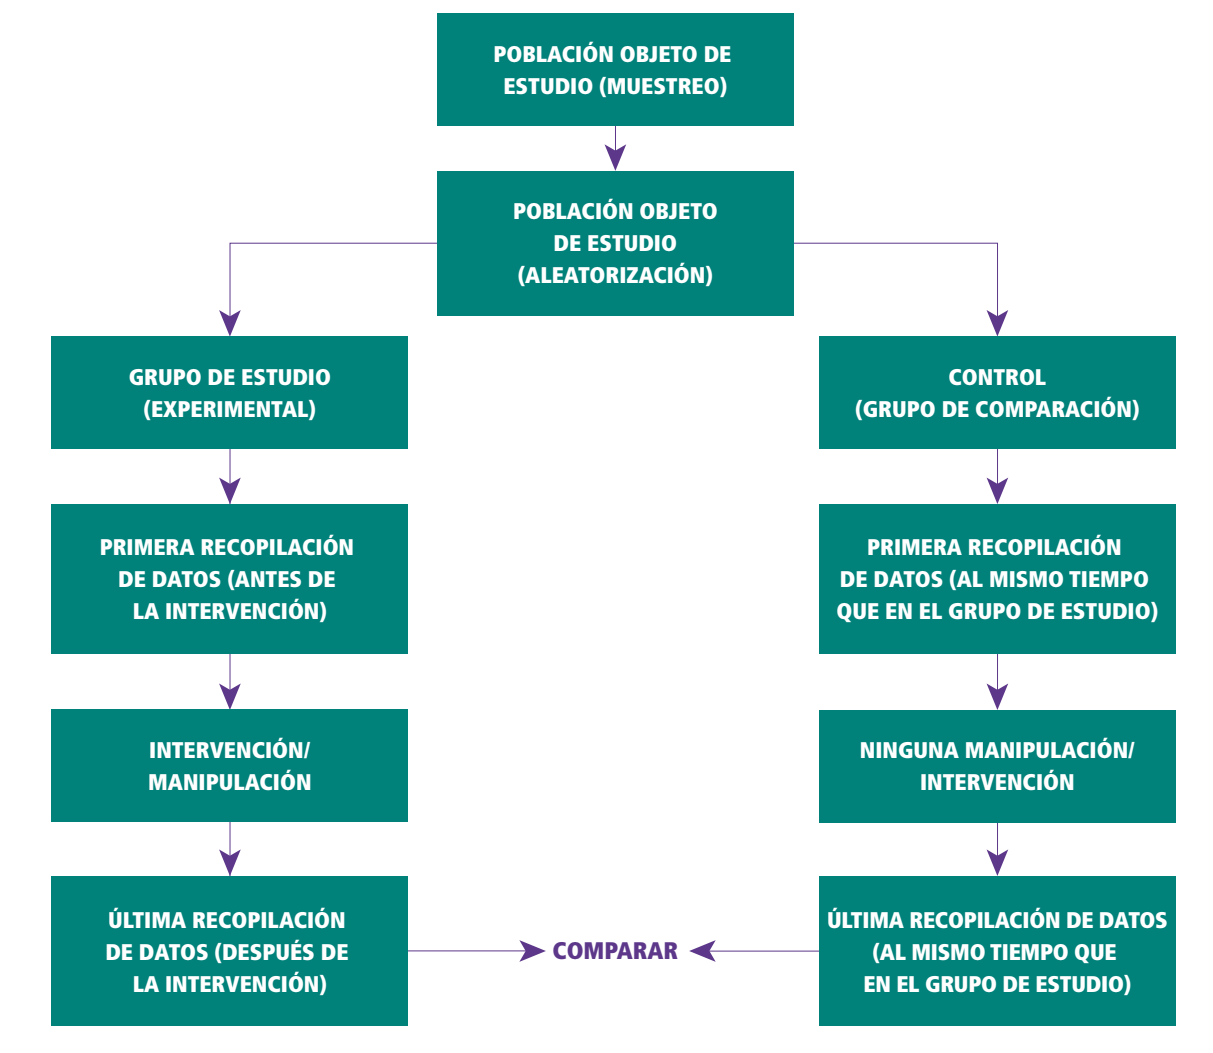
POBLACIÓN OBJETO DE ESTUDIO (MUESTREO)

POBLACIÓN OBJETO DE ESTUDIO (ALEATORIZACIÓN)

GRUPO DE ESTUDIO (EXPERIMENTAL)

PRIMERA RECOPILACIÓN DE DATOS (ANTES DE LA INTERVENCIÓN)

INTERVENCIÓN/ MANIPULACIÓN

ÚLTIMA RECOPILACIÓN DE DATOS (DESPUÉS DE LA INTERVENCIÓN)

CONTROL (GRUPO DE COMPARACIÓN)

PRIMERA RECOPILACIÓN DE DATOS (AL MISMO TIEMPO QUE EN EL GRUPO DE ESTUDIO)

NINGUNA MANIPULACIÓN/ INTERVENCIÓN

ÚLTIMA RECOPILACIÓN DE DATOS (AL MISMO TIEMPO QUE EN EL GRUPO DE ESTUDIO)

COMPARAR